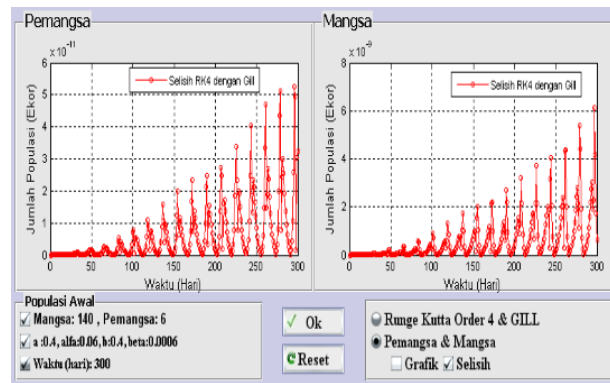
Pemangsa

$\times 10^{-11}$

6

5

4

3

2

1

0

Jumlah Populasi (Ekor)

Selisih RK4 dengan Gill

0 50 100 150 200 250 300

Waktu (Hari)

Mangsa

$\times 10^{-9}$

8

6

4

2

0

Jumlah Populasi (Ekor)

Selisih RK4 dengan Gill

0 50 100 150 200 250 300

Waktu (Hari)

Populasi Awal

Mangsa: 140 , Pemangsa: 6

a :0.4 , alfa:0.06, b:0.4, beta:0.0006

Waktu (hari): 300

Ok

Reset

Runge Kutta Order 4 & GILL

Pemangsa & Mangsa

Grafik

Selisih